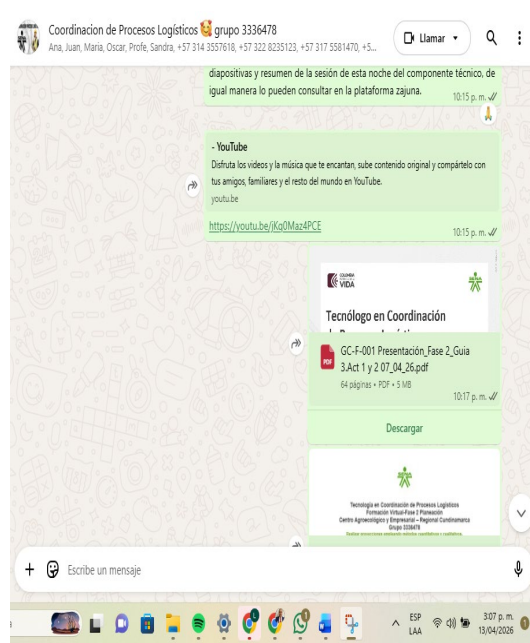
Coordinacion de Procesos Logísticos grupo 3336478
Ana, Juan, Maria, Oscar, Profe, Sandra, +57 314 3557618, +57 322 8235123, +57 317 5581470, +5...

Llamar

diapositivas y resumen de la sesión de esta noche del componente técnico, de igual manera lo pueden consultar en la plataforma zajuna.
10:15 p. m.

- YouTube
Disfruta los videos y la música que te encantan, sube contenido original y compártelo con tus amigos, familiares y el resto del mundo en YouTube.
youtu.be

https://youtu.be/jKq0Maz4PCE
10:15 p. m.

VIDA

Tecnólogo en Coordinación
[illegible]

GC-F-001 Presentación_Fase 2_Guia 3.Act 1 y 2 07_04_26.pdf
64 páginas • PDF • 5 MB
10:17 p. m.

Descargar

Tecnología en Coordinación de Procesos Logísticos
Formación Virtual-Fase 2 Planeación
Centro Agroecológico y Empresarial – Regional Cundinamarca
Grupo 3336478
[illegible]

Escribe un mensaje

ESP
LAA
3:07 p. m.
13/04/2026